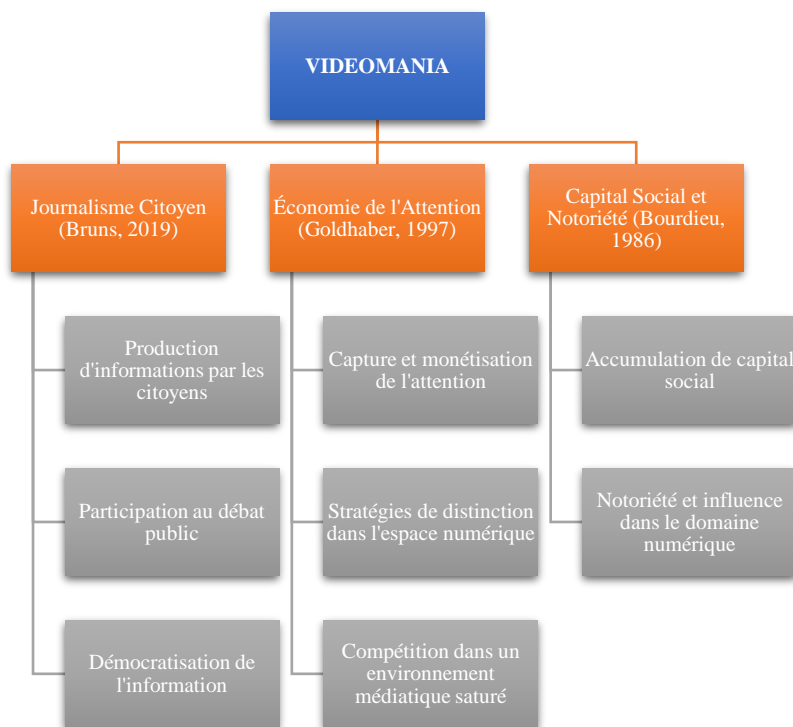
VIDEOMANIA

Journalisme Citoyen (Bruns, 2019)

Production d'informations par les citoyens

Participation au débat public

Démocratisation de l'information

Économie de l'Attention (Goldhaber, 1997)

Capture et monétisation de l'attention

Stratégies de distinction dans l'espace numérique

Compétition dans un environnement médiatique saturé

Capital Social et Notoriété (Bourdieu, 1986)

Accumulation de capital social

Notoriété et influence dans le domaine numérique